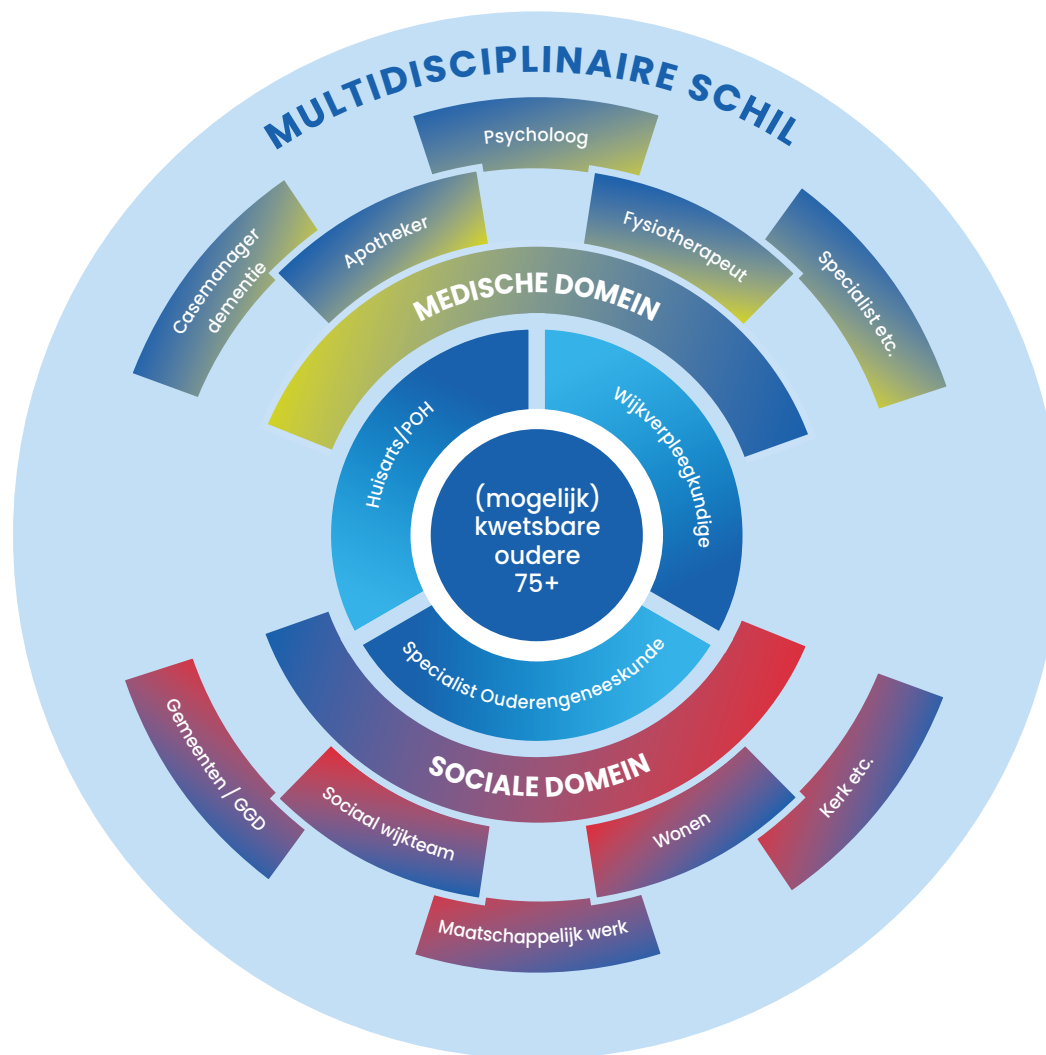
MULTIDISCIPLINAIRE SCHIL

Psycholoog

Casemanager dementie

Apotheker

Fysiotherapeut

Specialist etc.

MEDISCHE DOMEIN

Huisarts/POH

Wijkverpleegkundige

(mogelijk) kwetsbare oudere 75+

Specialist Ouderengeneeskunde

SOCIALE DOMEIN

Gemeenten / GGD

Sociaal wijkteam

Maatschappelijk werk

Wonen

Kerk etc.